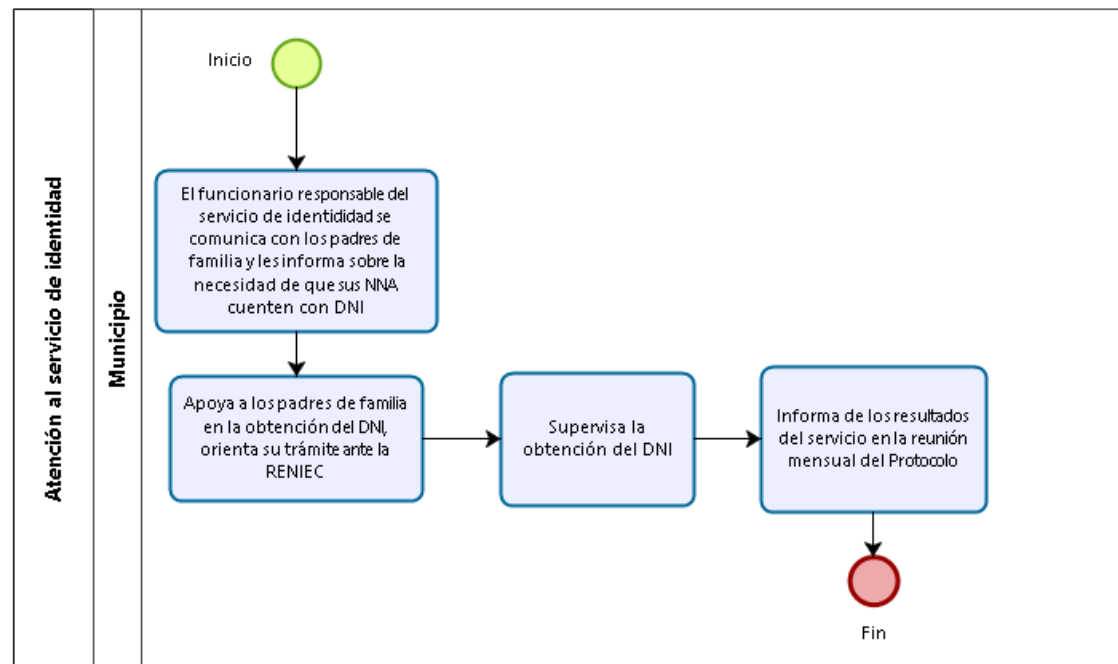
Atención al servicio de identidad

Municipio

Inicio

El funcionario responsable del servicio de identidad se comunica con los padres de familia y les informa sobre la necesidad de que sus NNA cuenten con DNI

Apoya a los padres de familia en la obtención del DNI, orienta su trámite ante la RENIEC

Supervisa la obtención del DNI

Informa de los resultados del servicio en la reunión mensual del Protocolo

Fin